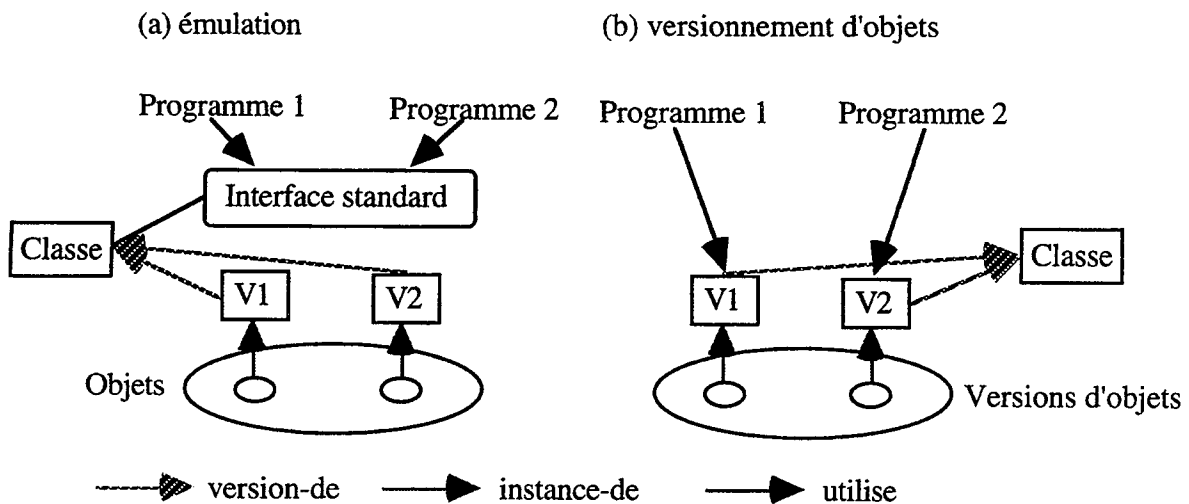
(a) émulation

(b) versionnement d'objets

Programme 1

Programme 2

Interface standard

Classe

V1

V2

Objets

Programme 1

Programme 2

Classe

V1

V2

Versions d'objets

version-de

instance-de

utilise